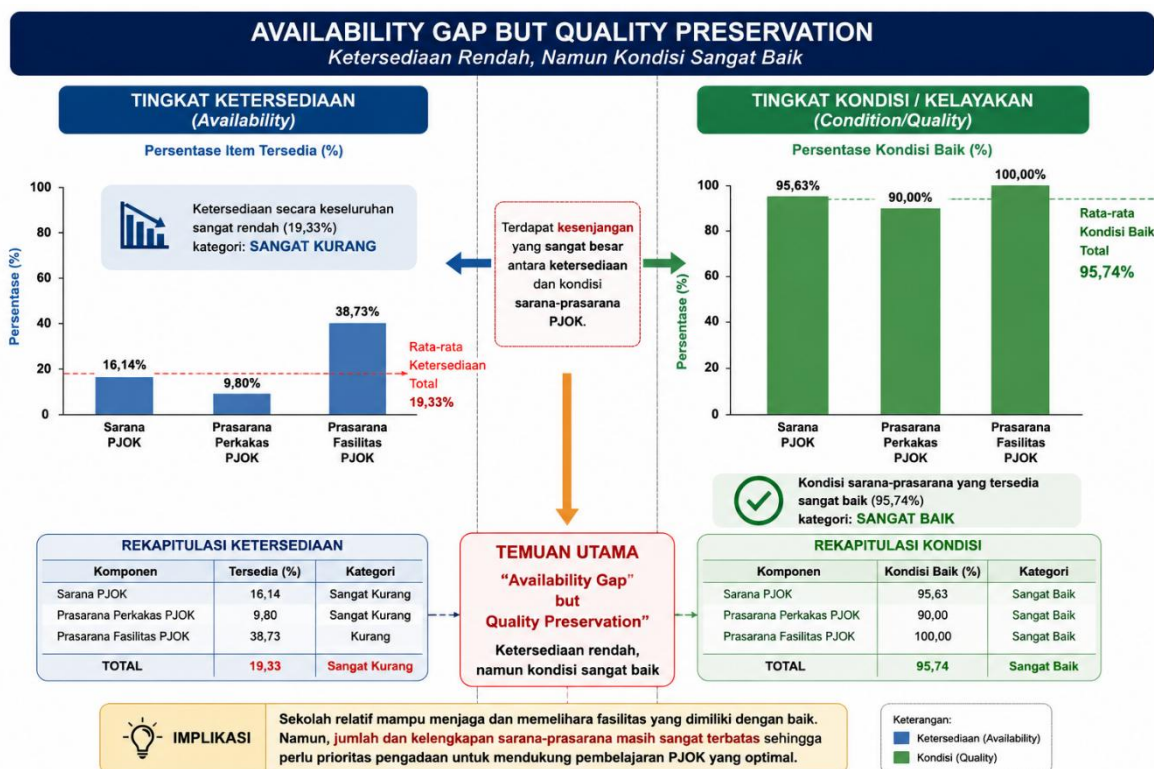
AVAILABILITY GAP BUT QUALITY PRESERVATION
Ketersediaan Rendah, Namun Kondisi Sangat Baik

TINGKAT KETERSEDIAAN
(Availability)

Persentase Item Tersedia (%)

Ketersediaan secara keseluruhan sangat rendah (19,33%)
kategori: SANGAT KURANG

100
80
60
40
20
0
Persentase (%)

16,14%
9,80%
38,73%

Rata-rata Ketersediaan Total
19,33%

Sarana PJOK
Prasarana Perkakas PJOK
Prasarana Fasilitas PJOK

Terdapat kesenjangan yang sangat besar antara ketersediaan dan kondisi sarana-prasarana PJOK.

TINGKAT KONDISI / KELAYAKAN
(Condition/Quality)

Persentase Kondisi Baik (%)

100
80
60
40
20
0
Persentase (%)

95,63%
90,00%
100,00%

Rata-rata Kondisi Baik Total
95,74%

Sarana PJOK
Prasarana Perkakas PJOK
Prasarana Fasilitas PJOK

Kondisi sarana-prasarana yang tersedia sangat baik (95,74%)
kategori: SANGAT BAIK

REKAPITULASI KETERSEDIAAN

| Komponen | Tersedia (%) | Kategori |
|---|---|---|
| Sarana PJOK | 16,14 | Sangat Kurang |
| Prasarana Perkakas PJOK | 9,80 | Sangat Kurang |
| Prasarana Fasilitas PJOK | 38,73 | Kurang |
| TOTAL | 19,33 | Sangat Kurang |

TEMUAN UTAMA
"Availability Gap" but Quality Preservation"
Ketersediaan rendah, namun kondisi sangat baik

REKAPITULASI KONDISI

| Komponen | Kondisi Baik (%) | Kategori |
|---|---|---|
| Sarana PJOK | 95,63 | Sangat Baik |
| Prasarana Perkakas PJOK | 90,00 | Sangat Baik |
| Prasarana Fasilitas PJOK | 100,00 | Sangat Baik |
| TOTAL | 95,74 | Sangat Baik |

IMPLIKASI
Sekolah relatif mampu menjaga dan memelihara fasilitas yang dimiliki dengan baik. Namun, jumlah dan kelengkapan sarana-prasarana masih sangat terbatas sehingga perlu prioritas pengadaan untuk mendukung pembelajaran PJOK yang optimal.

Keterangan:
Ketersediaan (Availability)
Kondisi (Quality)